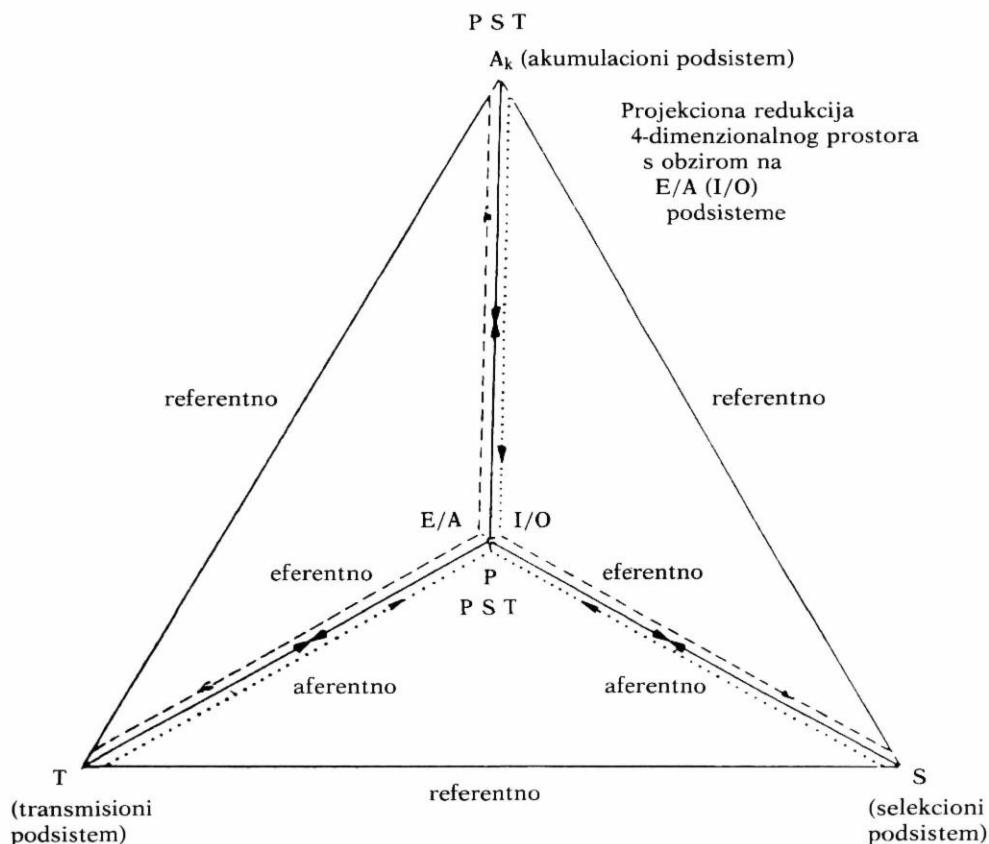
P S T

$A_k$ (akumulacioni podsistem)

Projekciona redukcija 4-dimenzionalnog prostora s obzirom na E/A (I/O) podsisteme

referentno

referentno

E/A

I/O

eferentno

P

P S T

eferentno

aferentno

aferentno

T (transmisioni podsistem)

referentno

S (selekcioni podsistem)